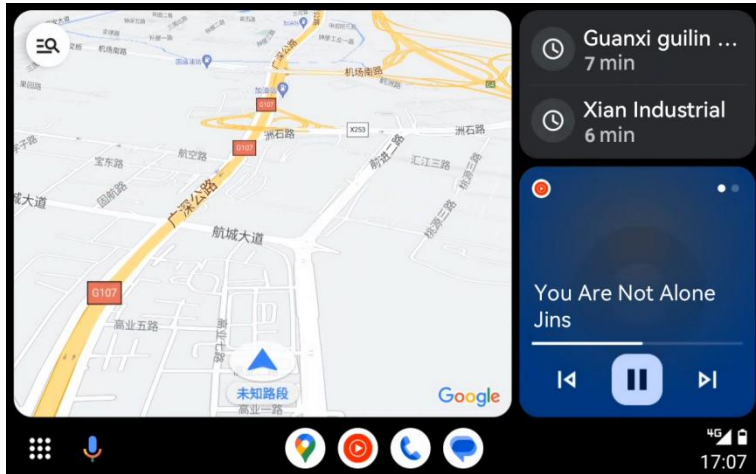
机场南路

G107

洲石路

X253

洲石路

宝东路

航空路

航城大道

广深公路

航城大道

G107

高业五路

高业一路

未知路段

Google

Guanxi guilin ...
7 min

Xian Industrial
6 min

You Are Not Alone
Jins

4G

17:07